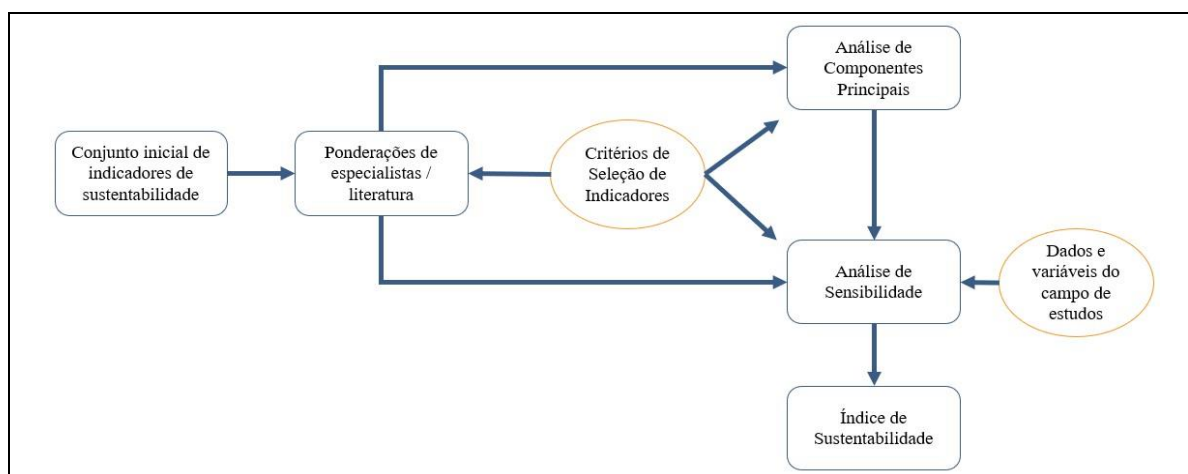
Conjunto inicial de indicadores de sustentabilidade

Ponderações de especialistas / literatura

Critérios de Seleção de Indicadores

Análise de Componentes Principais

Análise de Sensibilidade

Dados e variáveis do campo de estudos

Índice de Sustentabilidade